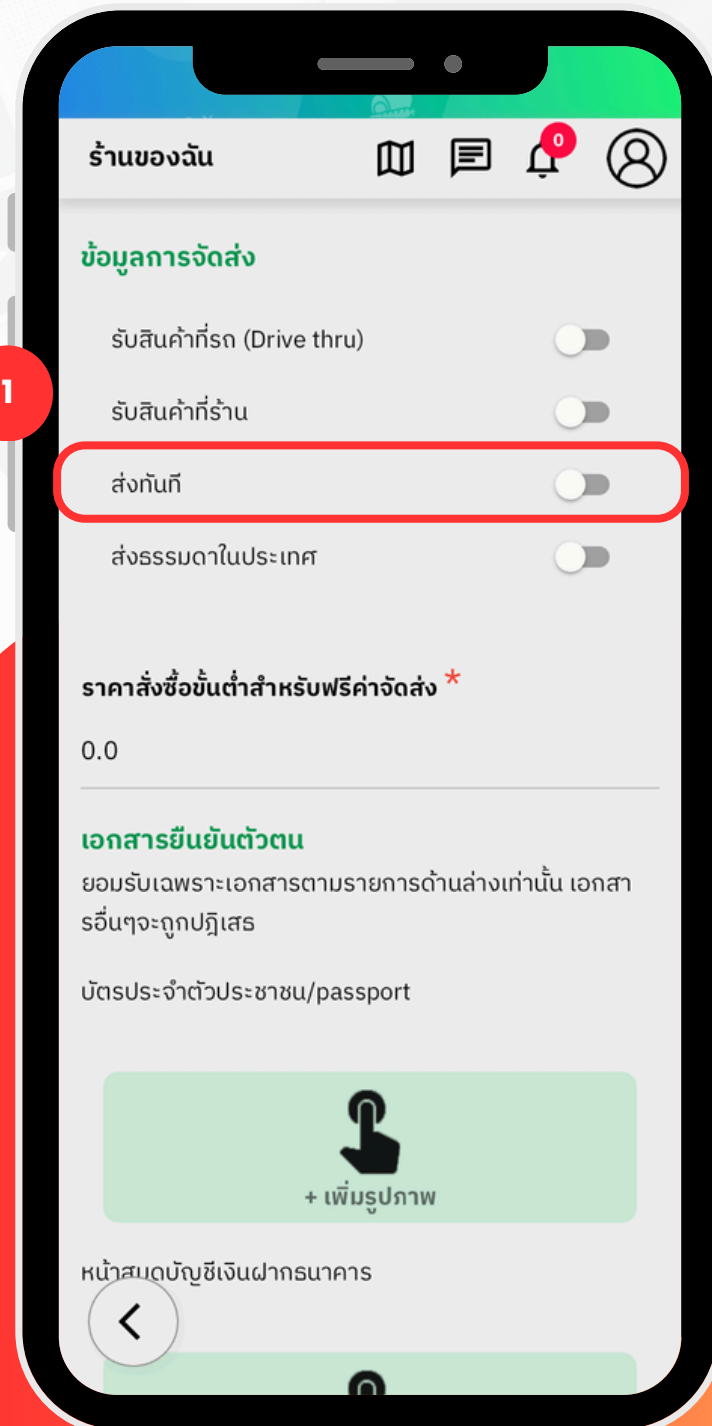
ร้านของฉัน

0

ข้อมูลการจัดส่ง

1

รับสินค้าที่รถ (Drive thru)

รับสินค้าที่ร้าน

ส่งทันที

ส่งธรรมดาในประเทศ

ราคาสั่งซื้อขั้นต่ำสำหรับฟรีค่าจัดส่ง *

0.0

เอกสารยืนยันตัวตน

ยอมรับเฉพาะเอกสารตามรายการด้านล่างเท่านั้น เอกสารอื่นๆจะถูกปฏิเสธ

บัตรประจำตัวประชาชน/passport

+ เพิ่มรูปภาพ

หน้าสมุดบัญชีเงินฝากธนาคาร